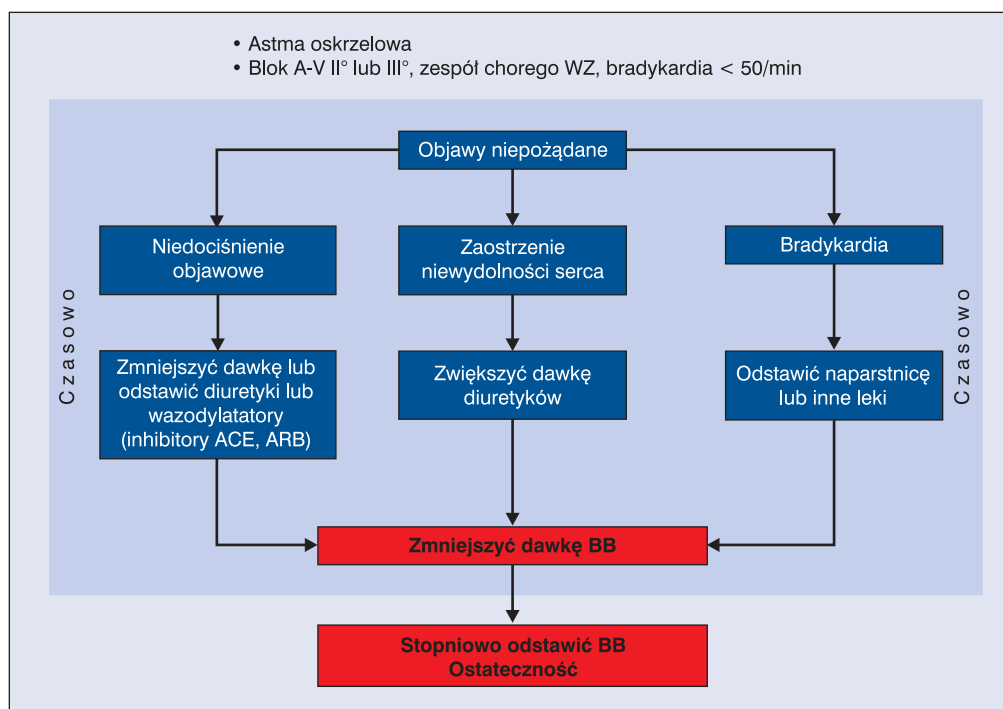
• Astma oskrzelowa
• Blok A-V II° lub III°, zespół chorego WZ, bradykardia < 50/min

Objawy niepożądane

Niedociśnienie objawowe

Zaostrzenie niewydolności serca

Bradykardia

Czasowo

Zmniejszyć dawkę lub odstawić diuretyki lub wazodylatatory (inhibitory ACE, ARB)

Zwiększyć dawkę diuretyków

Odstawić naparstnicę lub inne leki

Czasowo

Zmniejszyć dawkę BB

Stopniowo odstawić BB
Ostateczność